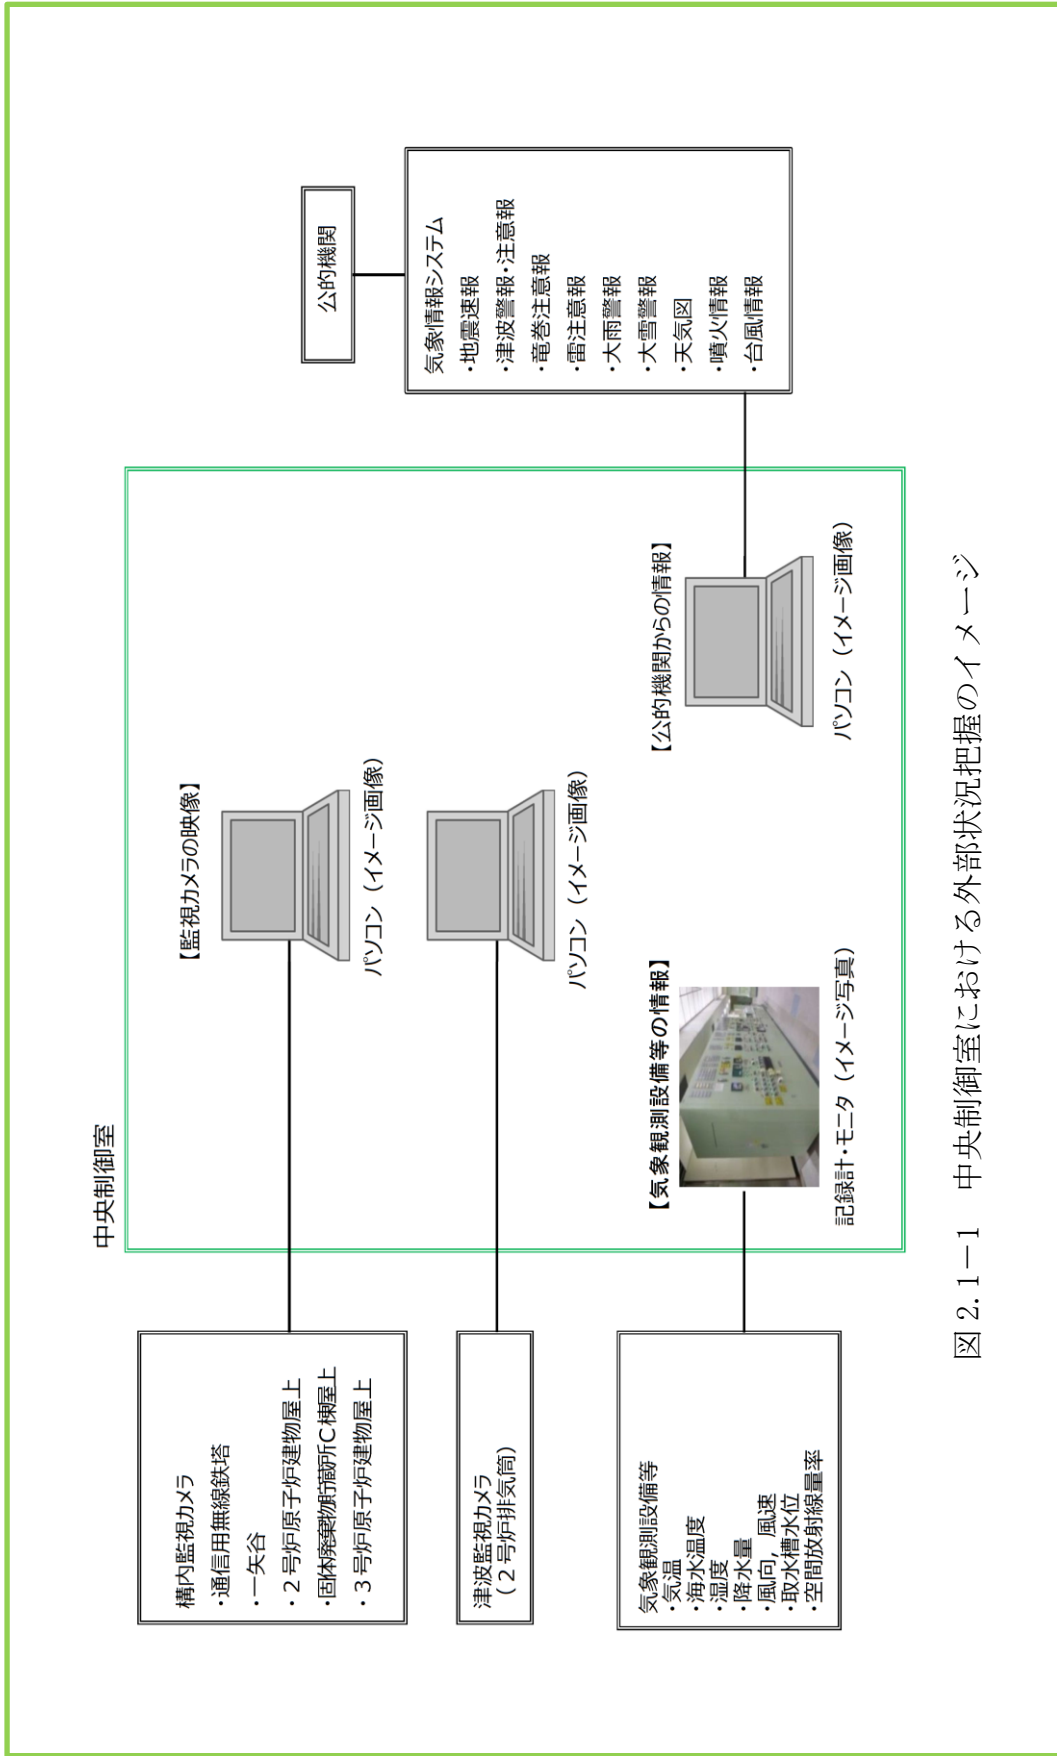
公的機関

気象情報システム
・地震速報
・津波警報・注意報
・竜巻注意報
・雷注意報
・大雨警報
・大雪警報
・天気図
・噴火情報
・台風情報

中央制御室

【監視カメラの映像】

パソコン（イメージ画像）

パソコン（イメージ画像）

【公的機関からの情報】

パソコン（イメージ画像）

【気象観測設備等の情報】

記録計・モニタ（イメージ写真）

構内監視カメラ
・通信用無線鉄塔
・一矢谷
・２号炉原子炉建物屋上
・固体廃棄物貯蔵所C棟屋上
・３号炉原子炉建物屋上

津波監視カメラ
（２号炉排気筒）

気象観測設備等
・気温
・海水温度
・湿度
・降水量
・風向，風速
・取水槽水位
・空間放射線量率

図 2.1－1　中央制御室における外部状況把握のイメージ